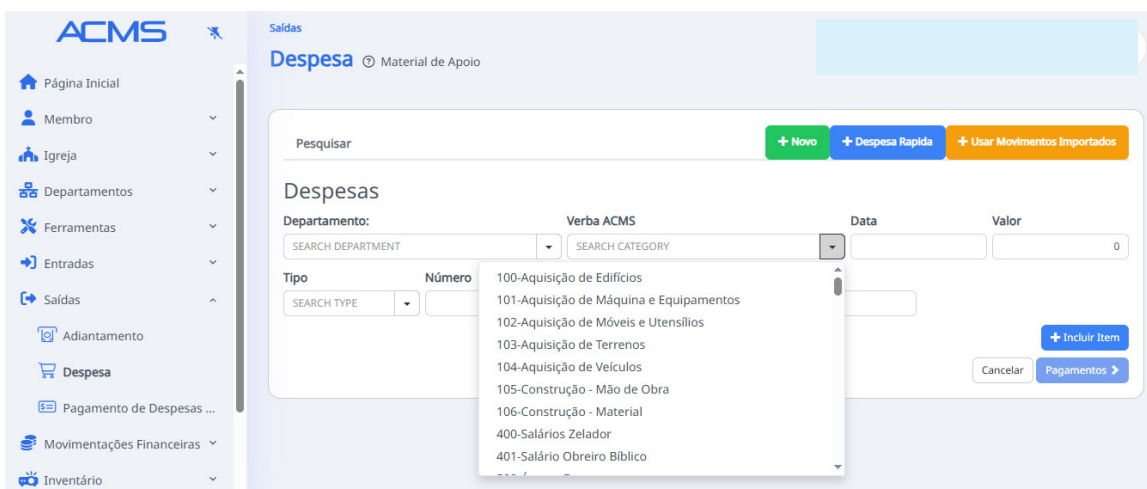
ACMS

Página Inicial
Membro
Igreja
Departamentos
Ferramentas
Entradas
Saídas
Adiantamento
Despesa
Pagamento de Despesas ...
Movimentações Financeiras
Inventário

Saídas

Despesa Material de Apoio

Pesquisar

+ Novo
+ Despesa Rapida
+ Usar Movimentos Importados

Despesas

Departamento:
SEARCH DEPARTMENT

Verba ACMS
SEARCH CATEGORY

Data

Valor
0

Tipo
SEARCH TYPE

Número

100-Aquisição de Edifícios
101-Aquisição de Máquina e Equipamentos
102-Aquisição de Móveis e Utensílios
103-Aquisição de Terrenos
104-Aquisição de Veículos
105-Construção - Mão de Obra
106-Construção - Material
400-Salários Zelador
401-Salário Obreiro Bíblico
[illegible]

+ Incluir Item

Cancelar
Pagamentos